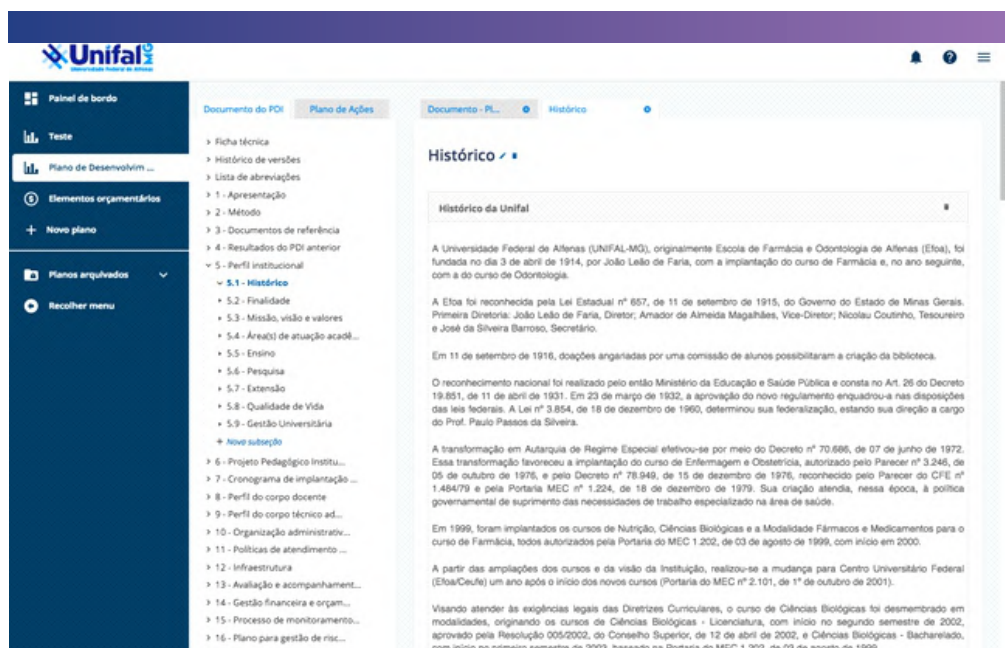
Unifal-MG
Universidade Federal de Alfenas

Painel de bordo
Teste
Plano de Desenvolvim ...
Elementos orçamentários
Novo plano
Planos arquivados
Recolher menu

Documento do PDI | Plano de Ações

> Ficha técnica
> Histórico de versões
> Lista de abreviações
> 1 - Apresentação
> 2 - Método
> 3 - Documentos de referência
> 4 - Resultados do PDI anterior
v 5 - Perfil institucional
v 5.1 - Histórico
> 5.2 - Finalidade
> 5.3 - Missão, visão e valores
> 5.4 - Área(s) de atuação acadê...
> 5.5 - Ensino
> 5.6 - Pesquisa
> 5.7 - Extensão
> 5.8 - Qualidade de Vida
> 5.9 - Gestão Universitária
+ Nova subseção
> 6 - Projeto Pedagógico Institu...
> 7 - Cronograma de implantação ...
> 8 - Perfil do corpo docente
> 9 - Perfil do corpo técnico ad...
> 10 - Organização administrativ...
> 11 - Políticas de atendimento ...
> 12 - Infraestrutura
> 13 - Avaliação e acompanhament...
> 14 - Gestão financeira e orçam...
> 15 - Processo de monitoramento...
> 16 - Plano para gestão de risc...

Documento - Pl... | Histórico

Histórico

Histórico da Unifal

A Universidade Federal de Alfenas (UNIFAL-MG), originalmente Escola de Farmácia e Odontologia de Alfenas (Efoa), foi fundada no dia 3 de abril de 1914, por João Leão de Faria, com a implantação do curso de Farmácia e, no ano seguinte, com a do curso de Odontologia.

A Efoa foi reconhecida pela Lei Estadual nº 657, de 11 de setembro de 1915, do Governo do Estado de Minas Gerais. Primeira Diretoria: João Leão de Faria, Diretor; Amador de Almeida Magalhães, Vice-Diretor; Nicolau Coutinho, Tesoureiro e José da Silveira Barroso, Secretário.

Em 11 de setembro de 1916, doações angariadas por uma comissão de alunos possibilitaram a criação da biblioteca.

O reconhecimento nacional foi realizado pelo então Ministério da Educação e Saúde Pública e consta no Art. 26 do Decreto 19.851, de 11 de abril de 1931. Em 23 de março de 1932, a aprovação do novo regulamento enquadrou-a nas disposições das leis federais. A Lei nº 3.854, de 18 de dezembro de 1960, determinou sua federalização, estando sua direção a cargo do Prof. Paulo Passos da Silveira.

A transformação em Autarquia de Regime Especial efetivou-se por meio do Decreto nº 70.686, de 07 de junho de 1972. Essa transformação favoreceu a implantação do curso de Enfermagem e Obstetrícia, autorizado pelo Parecer nº 3.246, de 05 de outubro de 1976, e pelo Decreto nº 78.949, de 15 de dezembro de 1976, reconhecido pelo Parecer do CFE nº 1.484/79 e pela Portaria MEC nº 1.224, de 18 de dezembro de 1979. Sua criação atendia, nessa época, à política governamental de suprimento das necessidades de trabalho especializado na área de saúde.

Em 1999, foram implantados os cursos de Nutrição, Ciências Biológicas e a Modalidade Fármacos e Medicamentos para o curso de Farmácia, todos autorizados pela Portaria do MEC 1.202, de 03 de agosto de 1999, com início em 2000.

A partir das ampliações dos cursos e da visão da Instituição, realizou-se a mudança para Centro Universitário Federal (Efoa/Ceufe) um ano após o início dos novos cursos (Portaria do MEC nº 2.101, de 1º de outubro de 2001).

Visando atender às exigências legais das Diretrizes Curriculares, o curso de Ciências Biológicas foi desmembrado em modalidades, originando os cursos de Ciências Biológicas - Licenciatura, com início no segundo semestre de 2002, aprovado pela Resolução 005/2002, do Conselho Superior, de 12 de abril de 2002, e Ciências Biológicas - Bacharelado, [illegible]